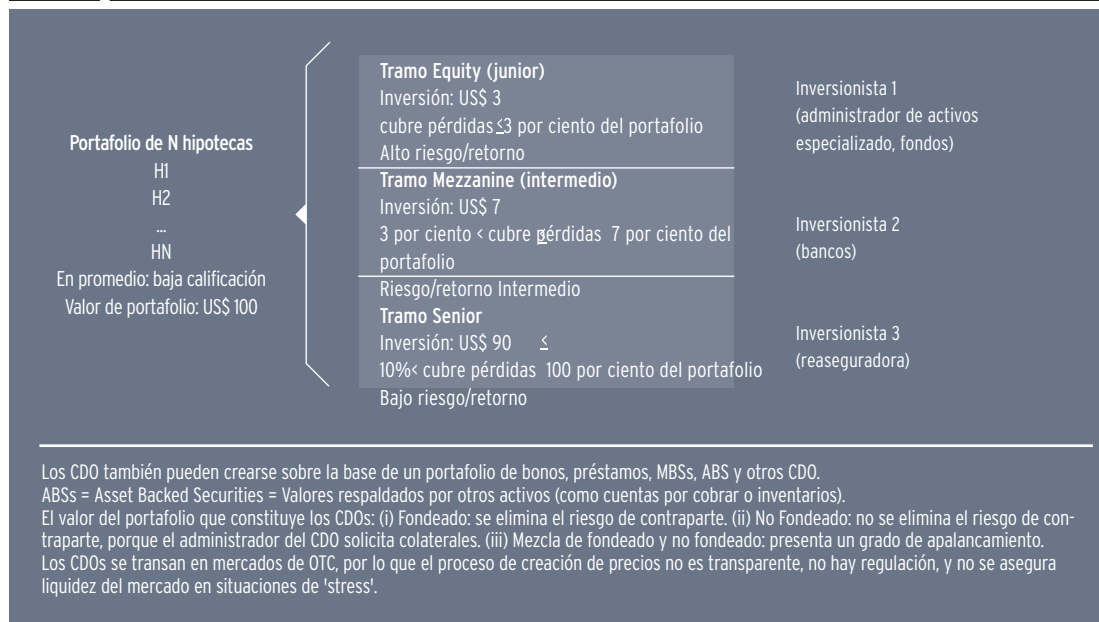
Portafolio de N hipotecas
H1
H2
...
HN
En promedio: baja calificación
Valor de portafolio: US$ 100

Tramo Equity (junior)
Inversión: US$ 3
cubre pérdidas ≤3 por ciento del portafolio
Alto riesgo/retorno

Tramo Mezzanine (intermedio)
Inversión: US$ 7
3 por ciento < cubre ≤pérdidas 7 por ciento del portafolio
Riesgo/retorno Intermedio

Tramo Senior
Inversión: US$ 90 ≤
10%< cubre pérdidas 100 por ciento del portafolio
Bajo riesgo/retorno

Inversionista 1
(administrador de activos especializado, fondos)

Inversionista 2
(bancos)

Inversionista 3
(reaseguradora)

Los CDO también pueden crearse sobre la base de un portafolio de bonos, préstamos, MBSs, ABS y otros CDO.
ABSs = Asset Backed Securities = Valores respaldados por otros activos (como cuentas por cobrar o inventarios).
El valor del portafolio que constituye los CDOs: (i) Fondeado: se elimina el riesgo de contraparte. (ii) No Fondeado: no se elimina el riesgo de contraparte, porque el administrador del CDO solicita colaterales. (iii) Mezcla de fondeado y no fondeado: presenta un grado de apalancamiento.
Los CDOs se transan en mercados de OTC, por lo que el proceso de creación de precios no es transparente, no hay regulación, y no se asegura liquidez del mercado en situaciones de 'stress'.